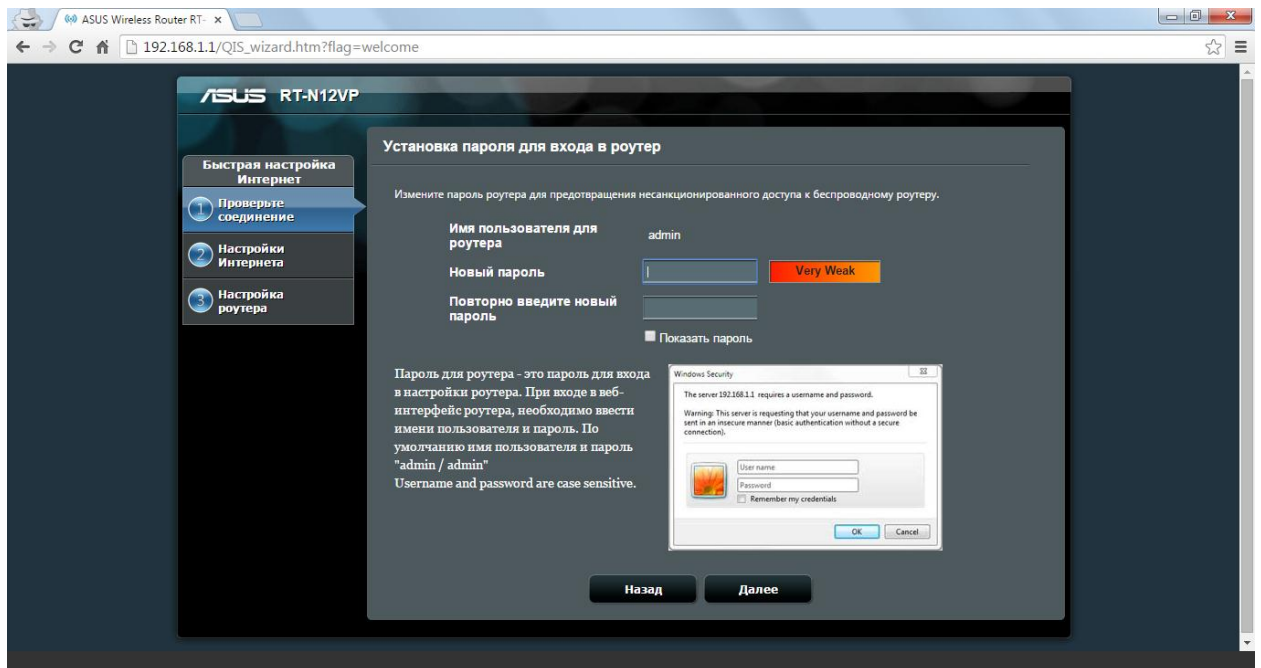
ASUS Wireless Router RT- ×

192.168.1.1/QIS_wizard.htm?flag=welcome

ASUS RT-N12VP

Быстрая настройка Интернет

1 Проверьте соединение

2 Настройки Интернета

3 Настройка роутера

Установка пароля для входа в роутер

Измените пароль роутера для предотвращения несанкционированного доступа к беспроводному роутеру.

Имя пользователя для роутера admin

Новый пароль Very Weak

Повторно введите новый пароль

Показать пароль

Пароль для роутера - это пароль для входа в настройки роутера. При входе в веб-интерфейс роутера, необходимо ввести имени пользователя и пароль. По умолчанию имя пользователя и пароль "admin / admin"
Username and password are case sensitive.

Windows Security

The server 192.168.1.1 requires a username and password.

Warning: This server is requesting that your username and password be sent in an insecure manner (basic authentication without a secure connection).

User name

Password

Remember my credentials

OK Cancel

Назад Далее